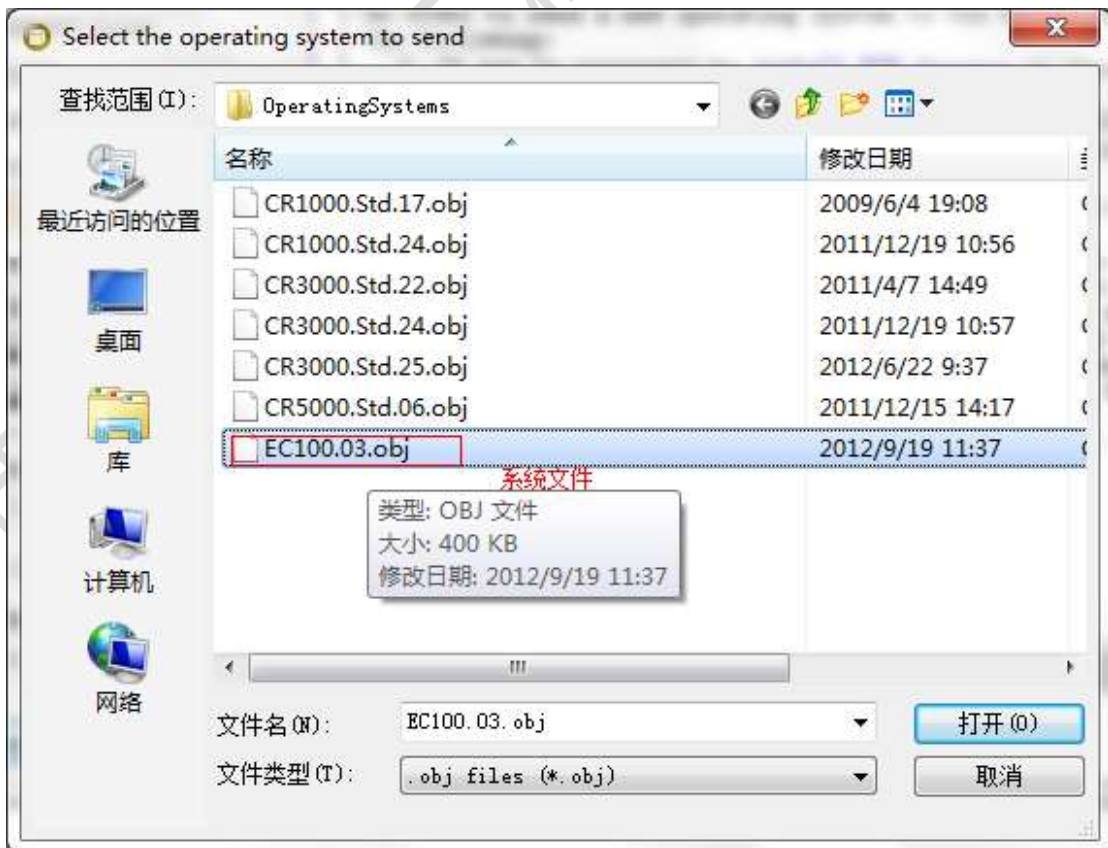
Select the operating system to send

查找范围(I): OperatingSystems

最近访问的位置
桌面
库
计算机
网络

| 名称 | 修改日期 |
|---|---|
| CR1000.Std.17.obj | 2009/6/4 19:08 |
| CR1000.Std.24.obj | 2011/12/19 10:56 |
| CR3000.Std.22.obj | 2011/4/7 14:49 |
| CR3000.Std.24.obj | 2011/12/19 10:57 |
| CR3000.Std.25.obj | 2012/6/22 9:37 |
| CR5000.Std.06.obj | 2011/12/15 14:17 |
| EC100.03.obj | 2012/9/19 11:37 |

系统文件

类型: OBJ 文件
大小: 400 KB
修改日期: 2012/9/19 11:37

文件名(N): EC100.03.obj
打开(O)
文件类型(T): .obj files (*.obj)
取消